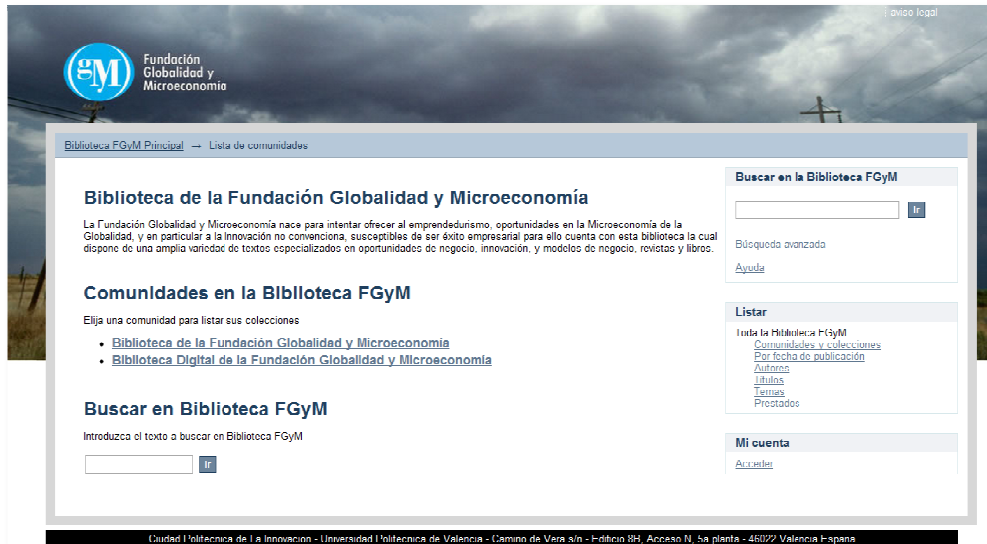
aviso legal

gM Fundación Globalidad y Microeconomía

Biblioteca FGyM Principal → Lista de comunidades

Biblioteca de la Fundación Globalidad y Microeconomía

La Fundación Globalidad y Microeconomía nace para intentar ofrecer al emprendedurismo, oportunidades en la Microeconomía de la Globalidad, y en particular a la Innovación no convencional, susceptibles de ser éxito empresarial para ello cuenta con esta biblioteca la cual dispone de una amplia variedad de textos especializados en oportunidades de negocio, innovación, y modelos de negocio, revistas y libros.

Comunidades en la Biblioteca FGyM

Elija una comunidad para listar sus colecciones

- Biblioteca de la Fundación Globalidad y Microeconomía
- Biblioteca Digital de la Fundación Globalidad y Microeconomía

Buscar en Biblioteca FGyM

Introduzca el texto a buscar en Biblioteca FGyM

Ir

Buscar en la Biblioteca FGyM

Ir

Búsqueda avanzada

Ayuda

Listar

Toda la Biblioteca FGyM
Comunidades y colecciones
Por fecha de publicación
Autores
Títulos
Temas
Prestados

Mi cuenta

Acceder

Ciudad Politecnica de La Innovacion - Universidad Politecnica de Valencia - Camino de Vera s/n - Edificio 8H, Acceso N, 5a planta - 46022 Valencia Espana